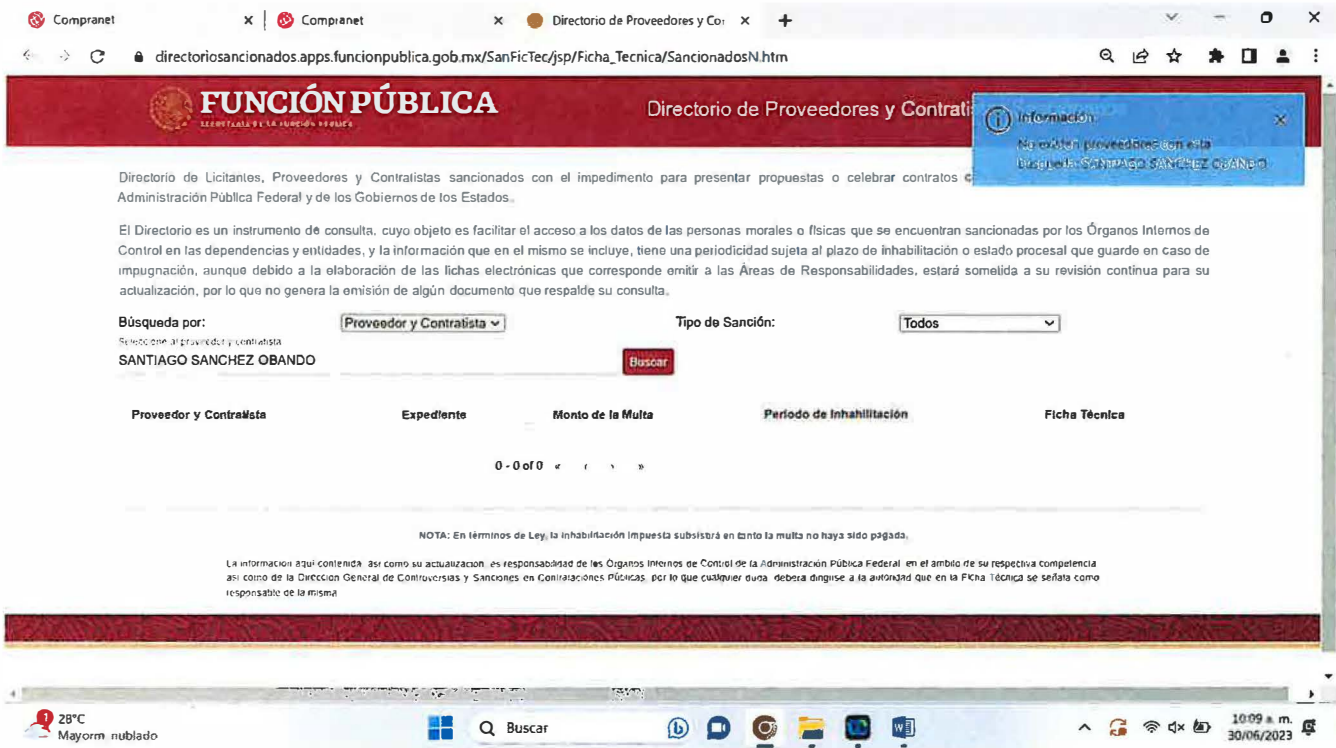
Compranet × Compranet × Directorio de Proveedores y Co: × +

directoriosancionados.apps.funcionpublica.gob.mx/SanFicTec/jsp/Ficha_Tecnica/SancionadosN.htm

FUNCIÓN PÚBLICA
SECRETARÍA DE LA FUNCIÓN PÚBLICA

Directorio de Proveedores y Contrati

Información
No existen proveedores con esta Busqueda: SANTIAGO SANCHEZ OBANDO

Directorio de Licitantes, Proveedores y Contratistas sancionados con el impedimento para presentar propuestas o celebrar contratos c Administración Pública Federal y de los Gobiernos de los Estados.

El Directorio es un instrumento de consulta, cuyo objeto es facilitar el acceso a los datos de las personas morales o físicas que se encuentran sancionadas por los Órganos Internos de Control en las dependencias y entidades, y la información que en el mismo se incluye, tiene una periodicidad sujeta al plazo de inhabilitación o estado procesal que guarde en caso de impugnación, aunque debido a la elaboración de las fichas electrónicas que corresponde emitir a las Áreas de Responsabilidades, estará sometida a su revisión continua para su actualización, por lo que no genera la emisión de algún documento que respalde su consulta.

Búsqueda por: Proveedor y Contratista
Tipo de Sanción: Todos
Seleccione al proveedor y contratista
SANTIAGO SANCHEZ OBANDO
Buscar

| Proveedor y Contratista | Expediente | Monto de la Multa | Periodo de Inhabilitación | Ficha Técnica |
|---|---|---|---|---|

0 - 0 of 0 « ‹ › »

NOTA: En términos de Ley, la inhabilitación impuesta subsistirá en tanto la multa no haya sido pagada.

La información aquí contenida, así como su actualización, es responsabilidad de los Órganos Internos de Control de la Administración Pública Federal, en el ámbito de su respectiva competencia así como de la Dirección General de Controversias y Sanciones en Contrataciones Públicas, por lo que cualquier duda, deberá dirigirse a la autoridad que en la Ficha Técnica se señala como responsable de la misma.

28°C
Mayorm. nublado
Buscar
10:09 a. m.
30/06/2023